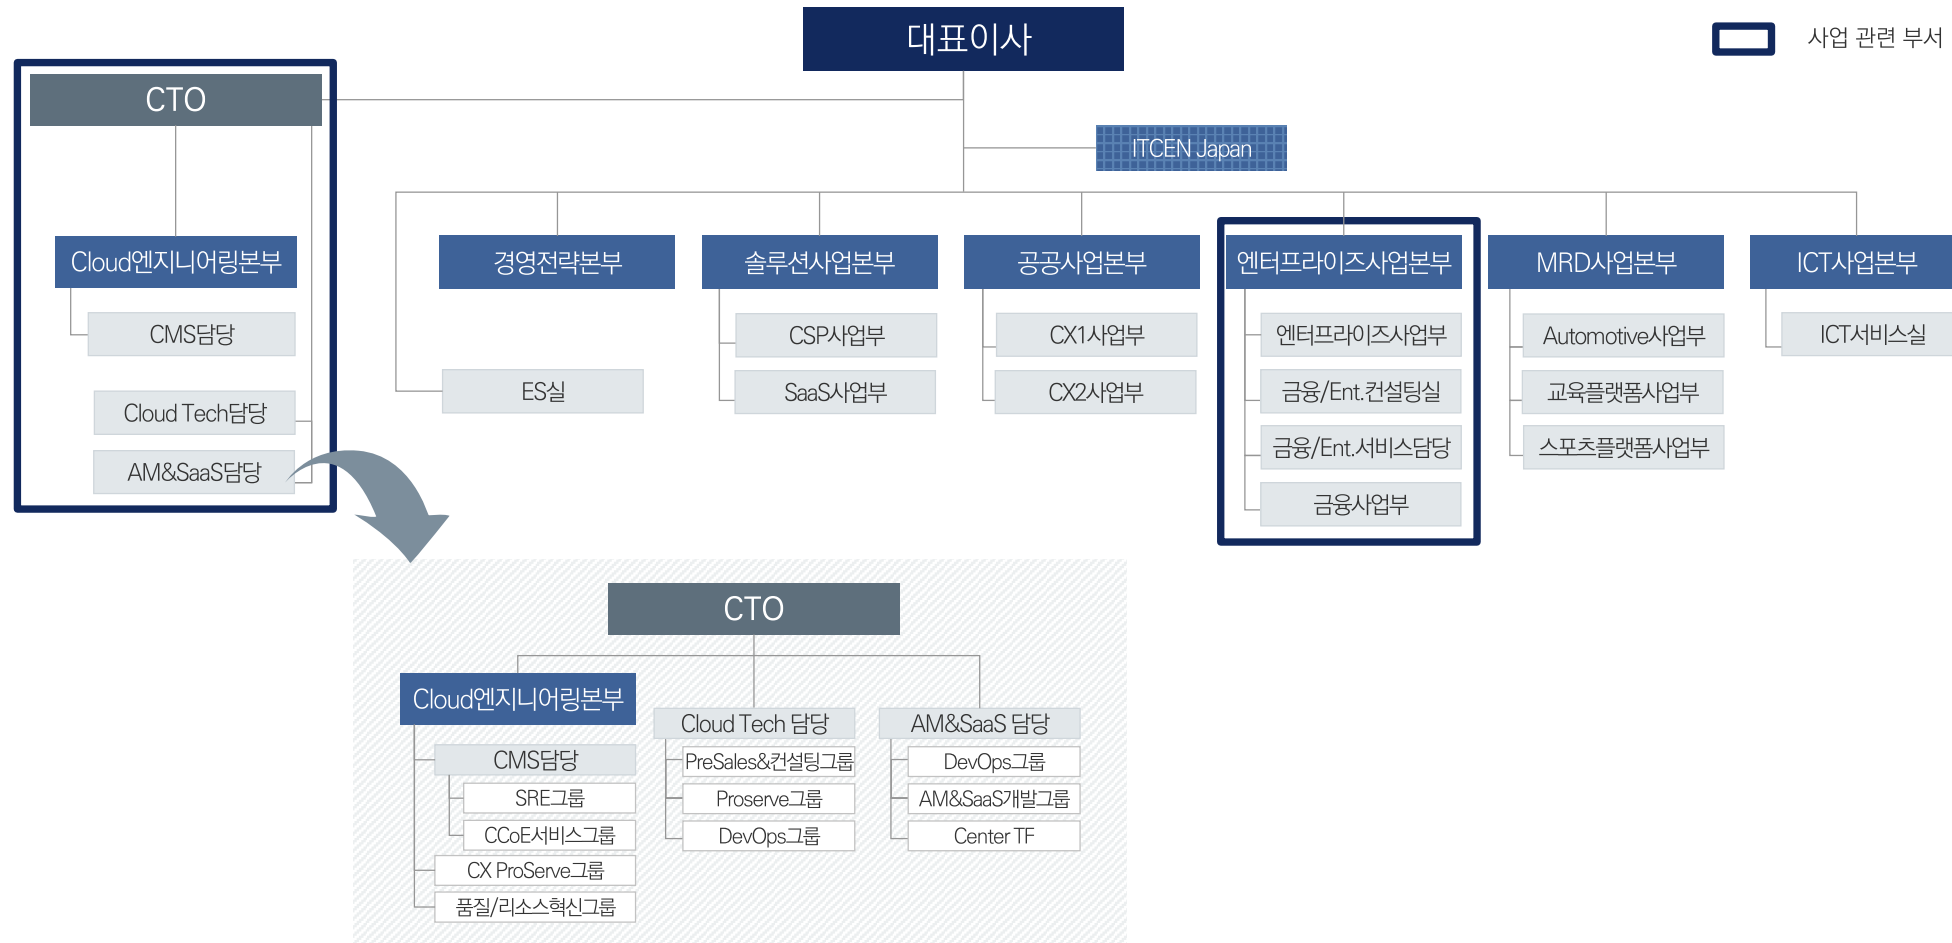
대표이사

사업 관련 부서

CTO

Cloud엔지니어링본부

CMS담당

Cloud Tech담당

AM&SaaS담당

ITCEN Japan

경영전략본부

ES실

솔루션사업본부

CSP사업부

SaaS사업부

공공사업본부

CX1사업부

CX2사업부

엔터프라이즈사업본부

엔터프라이즈사업부

금융/Ent.컨설팅실

금융/Ent.서비스담당

금융사업부

MRD사업본부

Automotive사업부

교육플랫폼사업부

스포츠플랫폼사업부

ICT사업본부

ICT서비스실

CTO

Cloud엔지니어링본부

CMS담당

SRE그룹

CCoE서비스그룹

CX ProServe그룹

품질/리소스혁신그룹

Cloud Tech 담당

PreSales&컨설팅그룹

Proserve그룹

DevOps그룹

AM&SaaS 담당

DevOps그룹

AM&SaaS개발그룹

Center TF